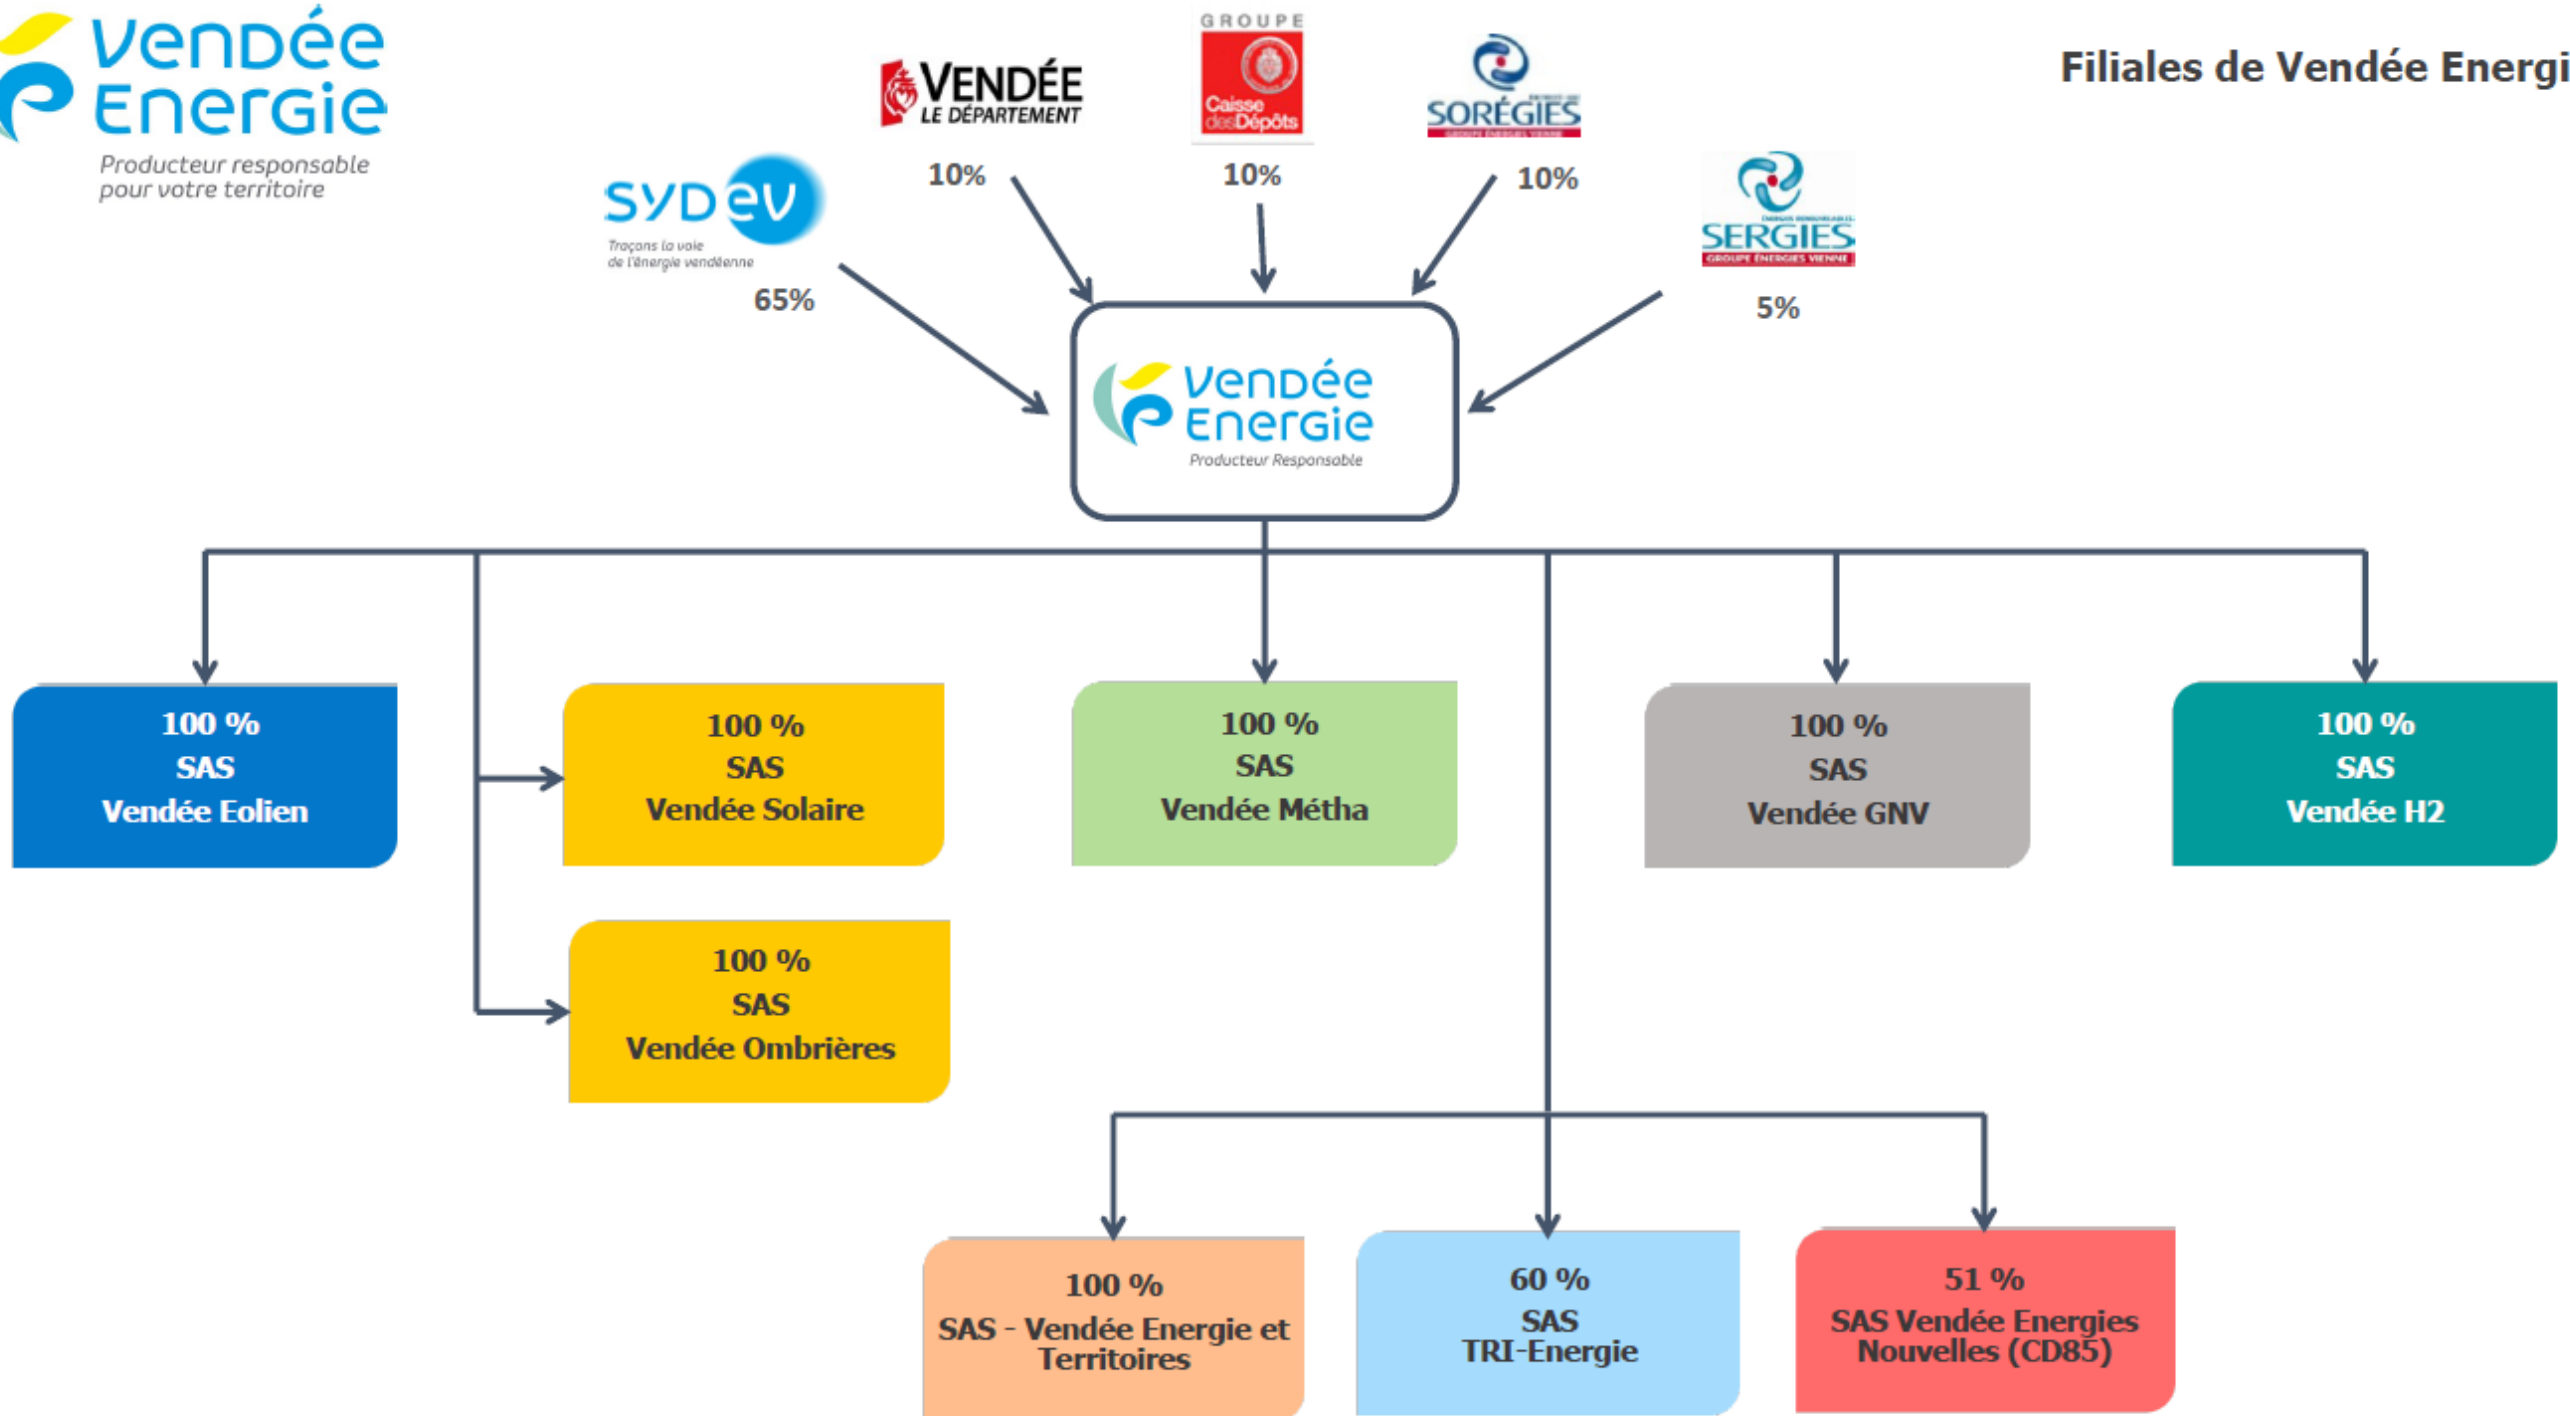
Vendée Energie
Producteur responsable pour votre territoire

Filiales de Vendée Energi

VENDÉE LE DÉPARTEMENT
10%

GROUPE Caisse des Dépôts
10%

SORÉGIES
10%

SYDEV
Traçons la voie de l'énergie vendéenne
65%

SERGIES
GROUPE ÉNERGIES VIENNE
5%

Vendée Energie
Producteur Responsable

100 %
SAS
Vendée Eolien

100 %
SAS
Vendée Solaire

100 %
SAS
Vendée Métha

100 %
SAS
Vendée GNV

100 %
SAS
Vendée H2

100 %
SAS
Vendée Ombrières

100 %
SAS - Vendée Energie et Territoires

60 %
SAS
TRI-Energie

51 %
SAS Vendée Energies Nouvelles (CD85)